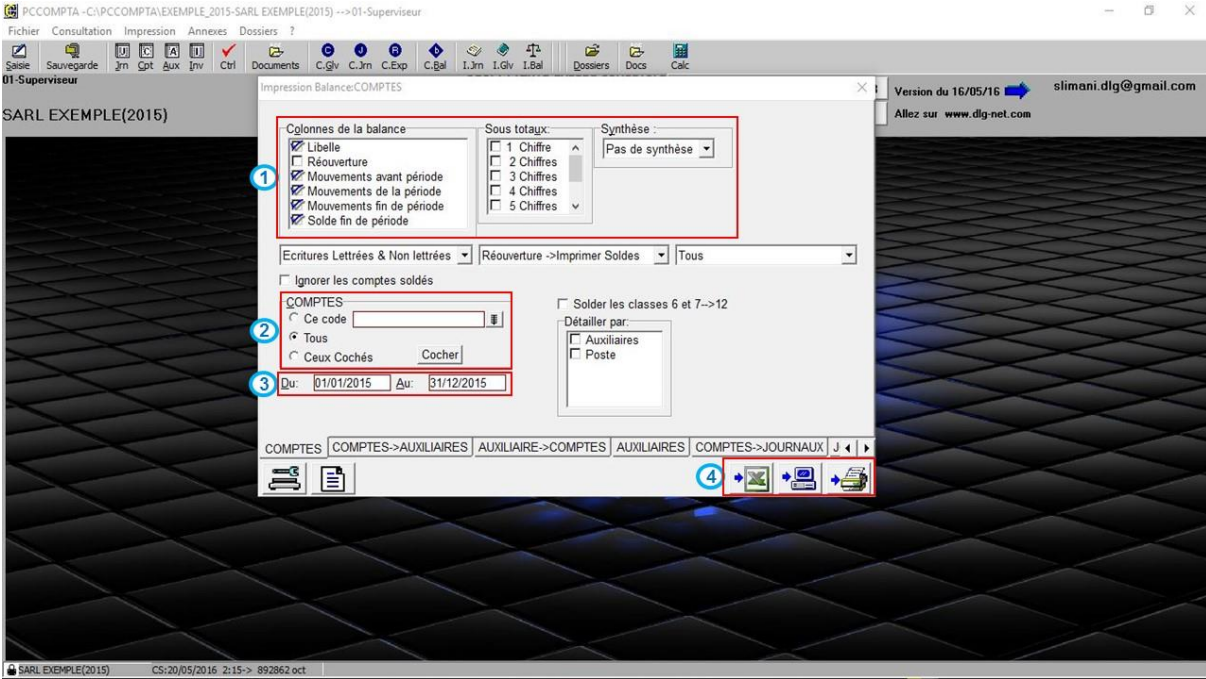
PCCOMPTA -C:\PCCOMPTA\EXEMPLE_2015-SARL EXEMPLE(2015) -->01-Superviseur

Fichier Consultation Impression Annexes Dossiers ?

Saisie Sauvegarde Jrn Cpt Aux Inv Ctrl Documents C.Glv C.Jrn C.Exp C.Bal I.Jrn I.Glv I.Bal Dossiers Docs Calc

01-Superviseur

SARL EXEMPLE(2015)

Version du 16/05/16

Allez sur www.dlg-net.com

slimani.dlg@gmail.com

Impression Balance:COMPTES

Colonnes de la balance
Libelle
Réouverture
Mouvements avant période
Mouvements de la période
Mouvements fin de période
Solde fin de période

Sous totaux
1 Chiffre
2 Chiffres
3 Chiffres
4 Chiffres
5 Chiffres

Synthèse :
Pas de synthèse

1

Ecritures Lettrées & Non lettrées | Réouverture ->Imprimer Soldes | Tous

Ignorer les comptes soldés

COMPTES
Ce code
Tous
Ceux Cochés
Cocher

2

Solder les classes 6 et 7-->12

Détailler par:
Auxiliaires
Poste

3 Du: 01/01/2015 Au: 31/12/2015

COMPTES | COMPTES->AUXILIAIRES | AUXILIAIRE->COMPTES | AUXILIAIRES | COMPTES->JOURNAUX | J

4

SARL EXEMPLE(2015) CS:20/05/2016 2:15-> 892862 oct